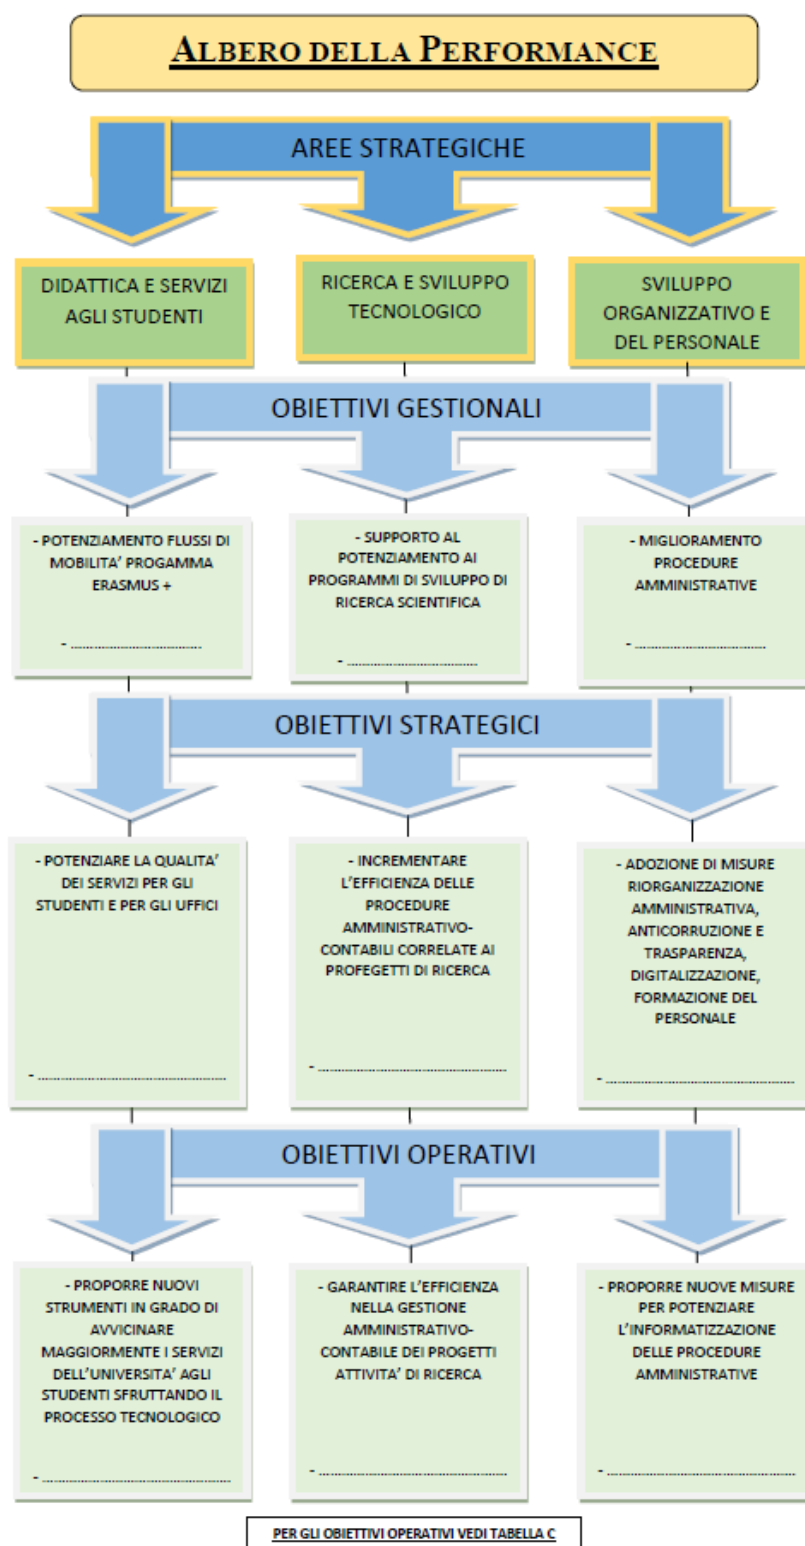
ALBERO DELLA PERFORMANCE

AREE STRATEGICHE

DIDATTICA E SERVIZI AGLI STUDENTI

RICERCA E SVILUPPO TECNOLOGICO

SVILUPPO ORGANIZZATIVO E DEL PERSONALE

OBIETTIVI GESTIONALI

- POTENZIAMENTO FLUSSI DI MOBILITA' PROGAMMA ERASMUS +

- ..............................

- SUPPORTO AL POTENZIAMENTO AI PROGRAMMI DI SVILUPPO DI RICERCA SCIENTIFICA

- ..............................

- MIGLIORAMENTO PROCEDURE AMMINISTRATIVE

- ..............................

OBIETTIVI STRATEGICI

- POTENZIARE LA QUALITA' DEI SERVIZI PER GLI STUDENTI E PER GLI UFFICI

- ..............................

- INCREMENTARE L'EFFICIENZA DELLE PROCEDURE AMMINISTRATIVO-CONTABILI CORRELATE AI PROFEGETTI DI RICERCA

- ..............................

- ADOZIONE DI MISURE RIORGANIZZAZIONE AMMINISTRATIVA, ANTICORRUZIONE E TRASPARENZA, DIGITALIZZAZIONE, FORMAZIONE DEL PERSONALE

- ..............................

OBIETTIVI OPERATIVI

- PROPORRE NUOVI STRUMENTI IN GRADO DI AVVICINARE MAGGIORMENTE I SERVIZI DELL'UNIVERSITA' AGLI STUDENTI SFRUTTANDO IL PROCESSO TECNOLOGICO

- ..............................

- GARANTIRE L'EFFICIENZA NELLA GESTIONE AMMINISTRATIVO-CONTABILE DEI PROGETTI ATTIVITA' DI RICERCA

- ..............................

- PROPORRE NUOVE MISURE PER POTENZIARE L'INFORMATIZZAZIONE DELLE PROCEDURE AMMINISTRATIVE

- ..............................

PER GLI OBIETTIVI OPERATIVI VEDI TABELLA C